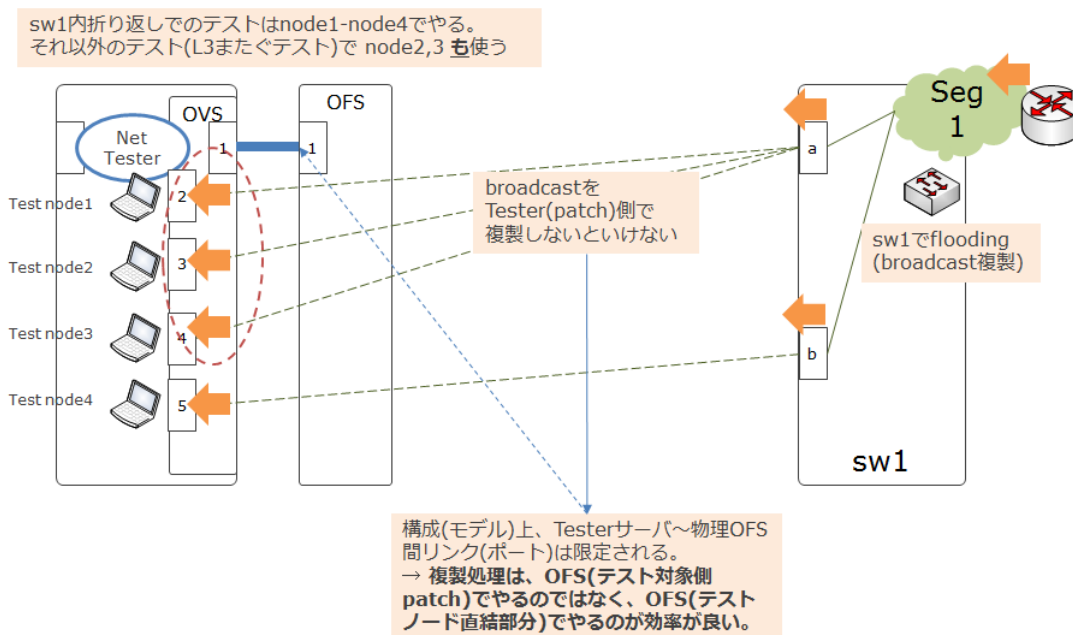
sw1内折り返しでのテストはnode1-node4でやる。
それ以外のテスト(L3またぐテスト)で node2,3 も使う

OVS

OFS

Net Tester

1

1

Test node1

2

Test node2

3

Test node3

4

Test node4

5

broadcastを Tester(patch)側で 複製しないといけない

Seg 1

a

sw1でflooding (broadcast複製)

b

sw1

構成(モデル)上、Testerサーバ～物理OFS間リンク(ポート)は限定される。
→ 複製処理は、OFS(テスト対象側patch)でやるのではなく、OFS(テストノード直結部分)でやるのが効率が良い。